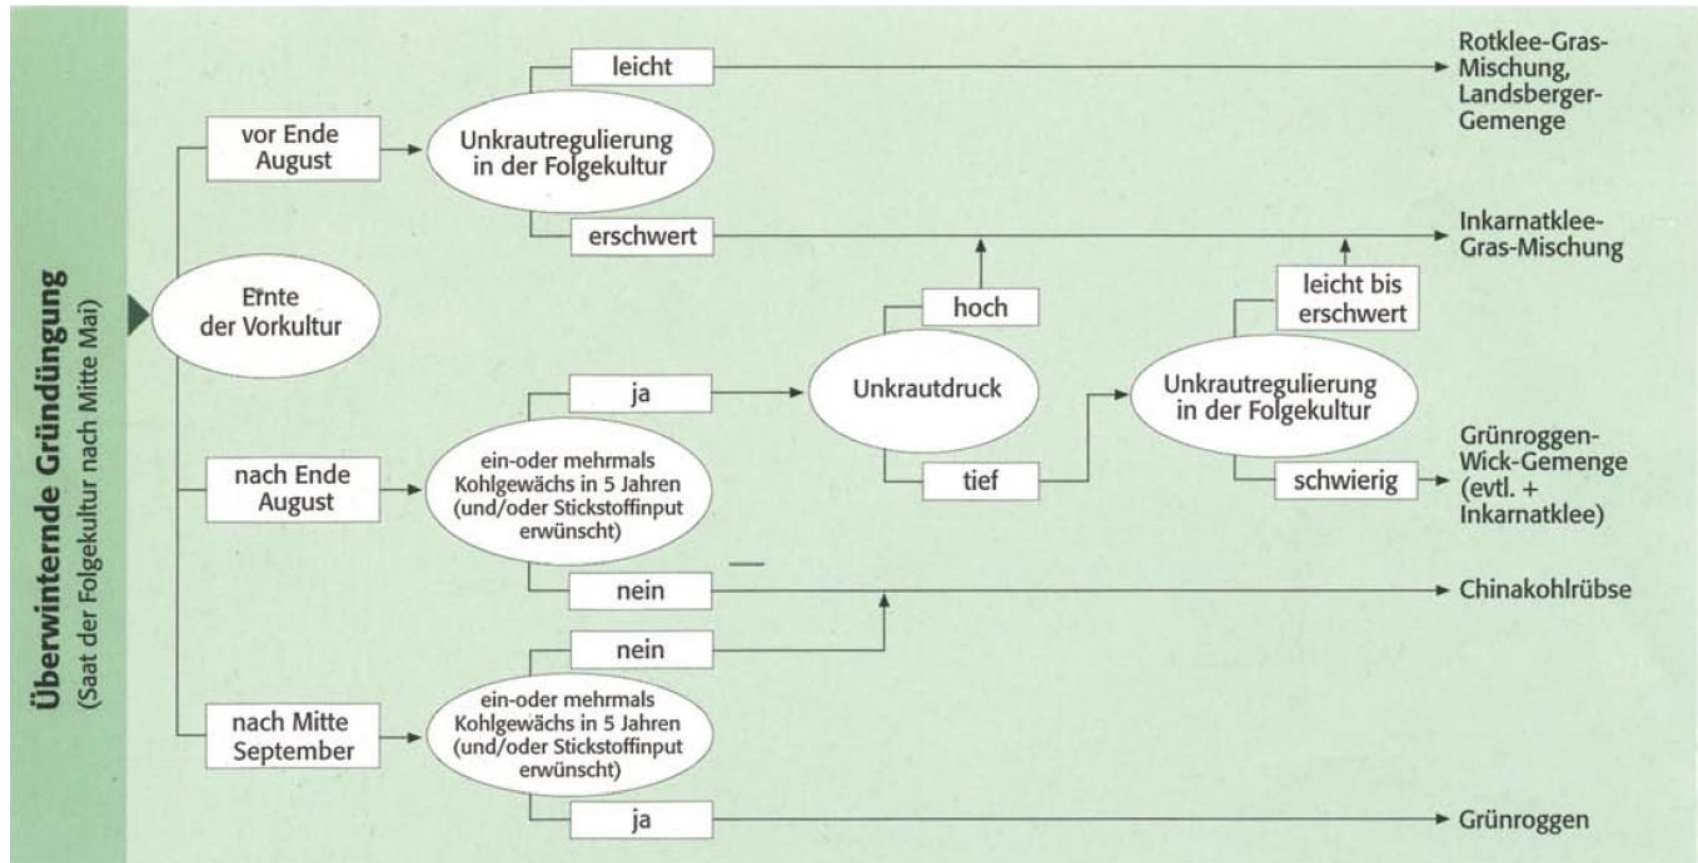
Überwinternde Gründüngung
(Saat der Folgekultur nach Mitte Mai)

Ernte der Vorkultur

vor Ende August

Unkrautregulierung in der Folgekultur

leicht

Rotklee-Gras-Mischung, Landsberger-Gemenge

erschwert

Inkarnatklee-Gras-Mischung

nach Ende August

ein-oder mehrmals Kohlgewächs in 5 Jahren (und/oder Stickstoffinput erwünscht)

ja

Unkrautdruck

hoch

tief

Unkrautregulierung in der Folgekultur

leicht bis erschwert

schwierig

Grünroggen-Wick-Gemenge (evtl. + Inkarnatklee)

nein

Chinakohlrübse

nach Mitte September

ein-oder mehrmals Kohlgewächs in 5 Jahren (und/oder Stickstoffinput erwünscht)

nein

ja

Grünroggen